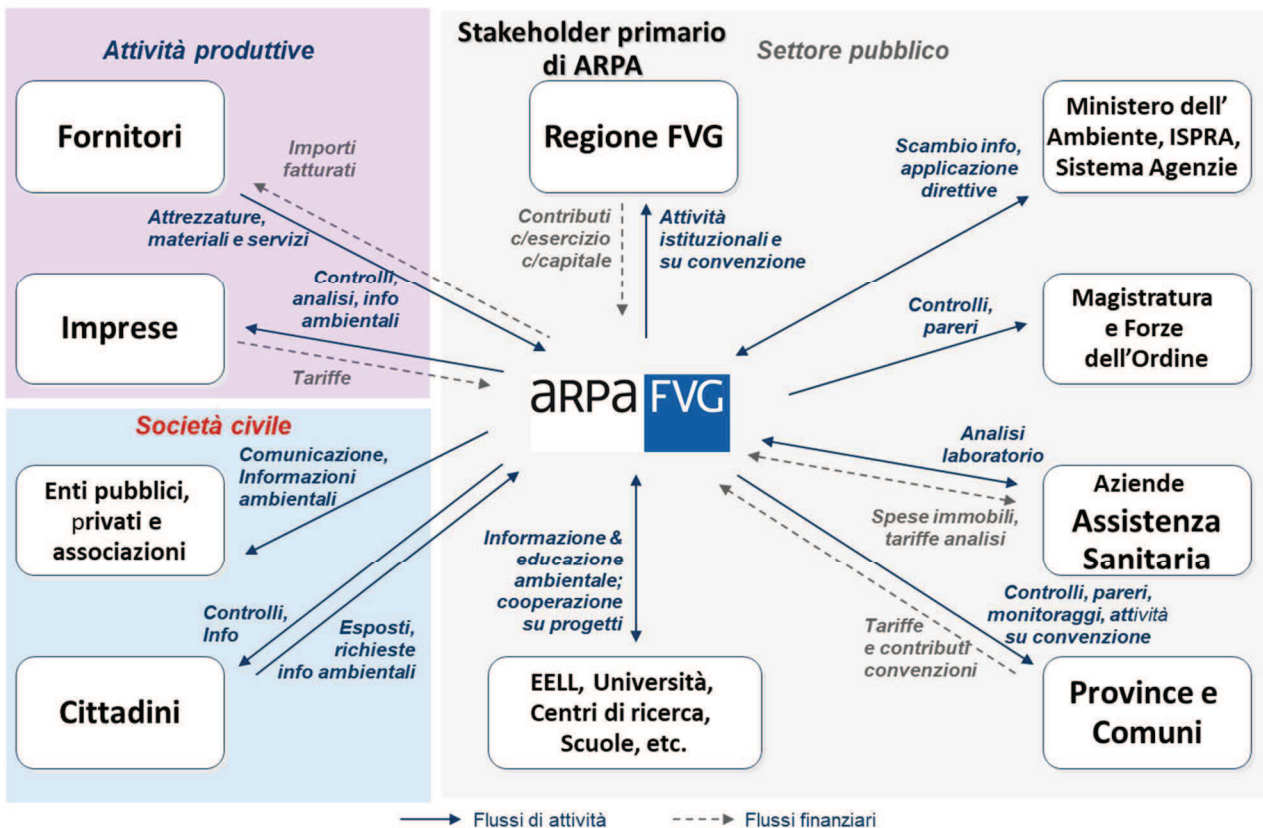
Attività produttive

Stakeholder primario di ARPA

Settore pubblico

Fornitori

Importi fatturati

Regione FVG

Ministero dell' Ambiente, ISPRA, Sistema Agenzie

Scambio info, applicazione direttive

Attrezzature, materiali e servizi

Contributi c/esercizio c/capitale

Attività istituzionali e su convenzione

Controlli, analisi, info ambientali

Imprese

Controlli, pareri

Magistratura e Forze dell'Ordine

Tariffe

ARPA FVG

Società civile

Analisi laboratorio

Comunicazione, Informazioni ambientali

Enti pubblici, privati e associazioni

Aziende Assistenza Sanitaria

Spese immobili, tariffe analisi

Informazione & educazione ambientale; cooperazione su progetti

Controlli, Info

Esposti, richieste info ambientali

Controlli, pareri, monitoraggi, attività su convenzione

Tariffe e contributi convenzioni

Cittadini

EELL, Università, Centri di ricerca, Scuole, etc.

Province e Comuni

Flussi di attività

Flussi finanziari